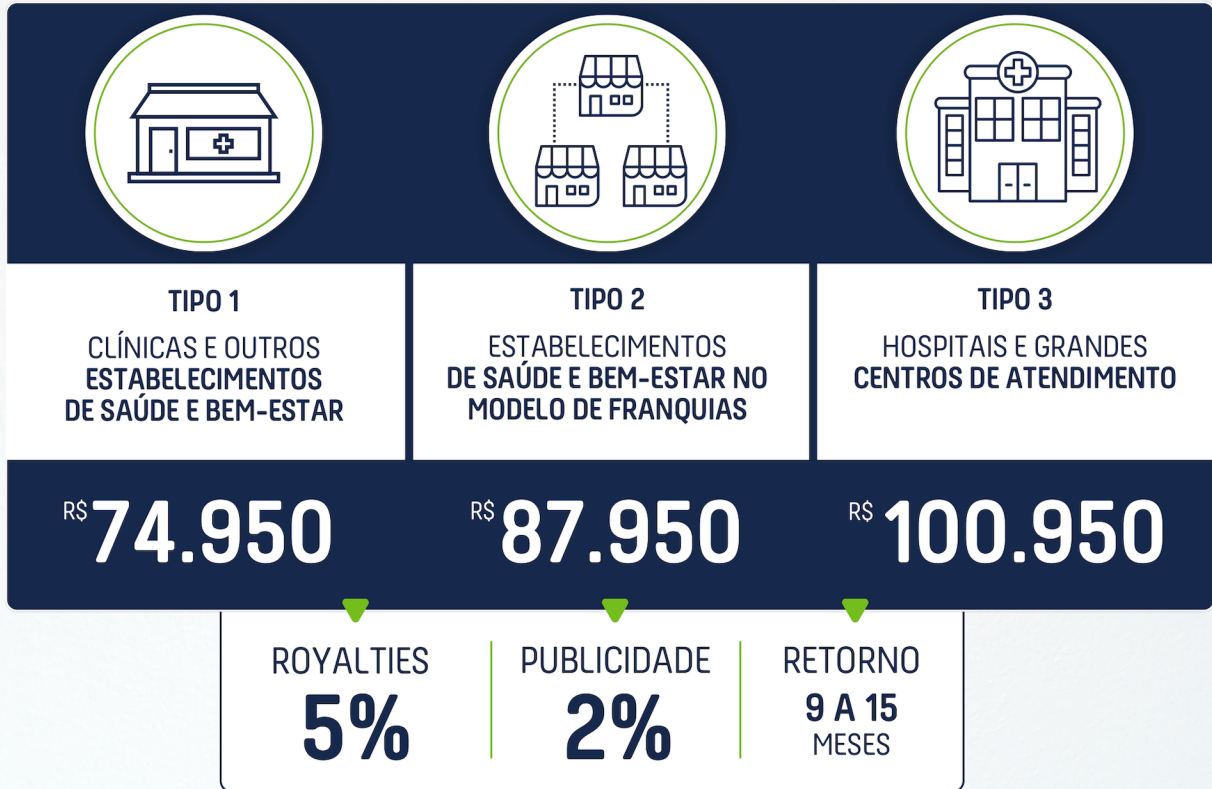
TIPO 1

CLÍNICAS E OUTROS ESTABELECIMENTOS DE SAÚDE E BEM-ESTAR

R$ 74.950

TIPO 2

ESTABELECIMENTOS DE SAÚDE E BEM-ESTAR NO MODELO DE FRANQUIAS

R$ 87.950

TIPO 3

HOSPITAIS E GRANDES CENTROS DE ATENDIMENTO

R$ 100.950

ROYALTIES
5%

PUBLICIDADE
2%

RETORNO
9 A 15
MESES